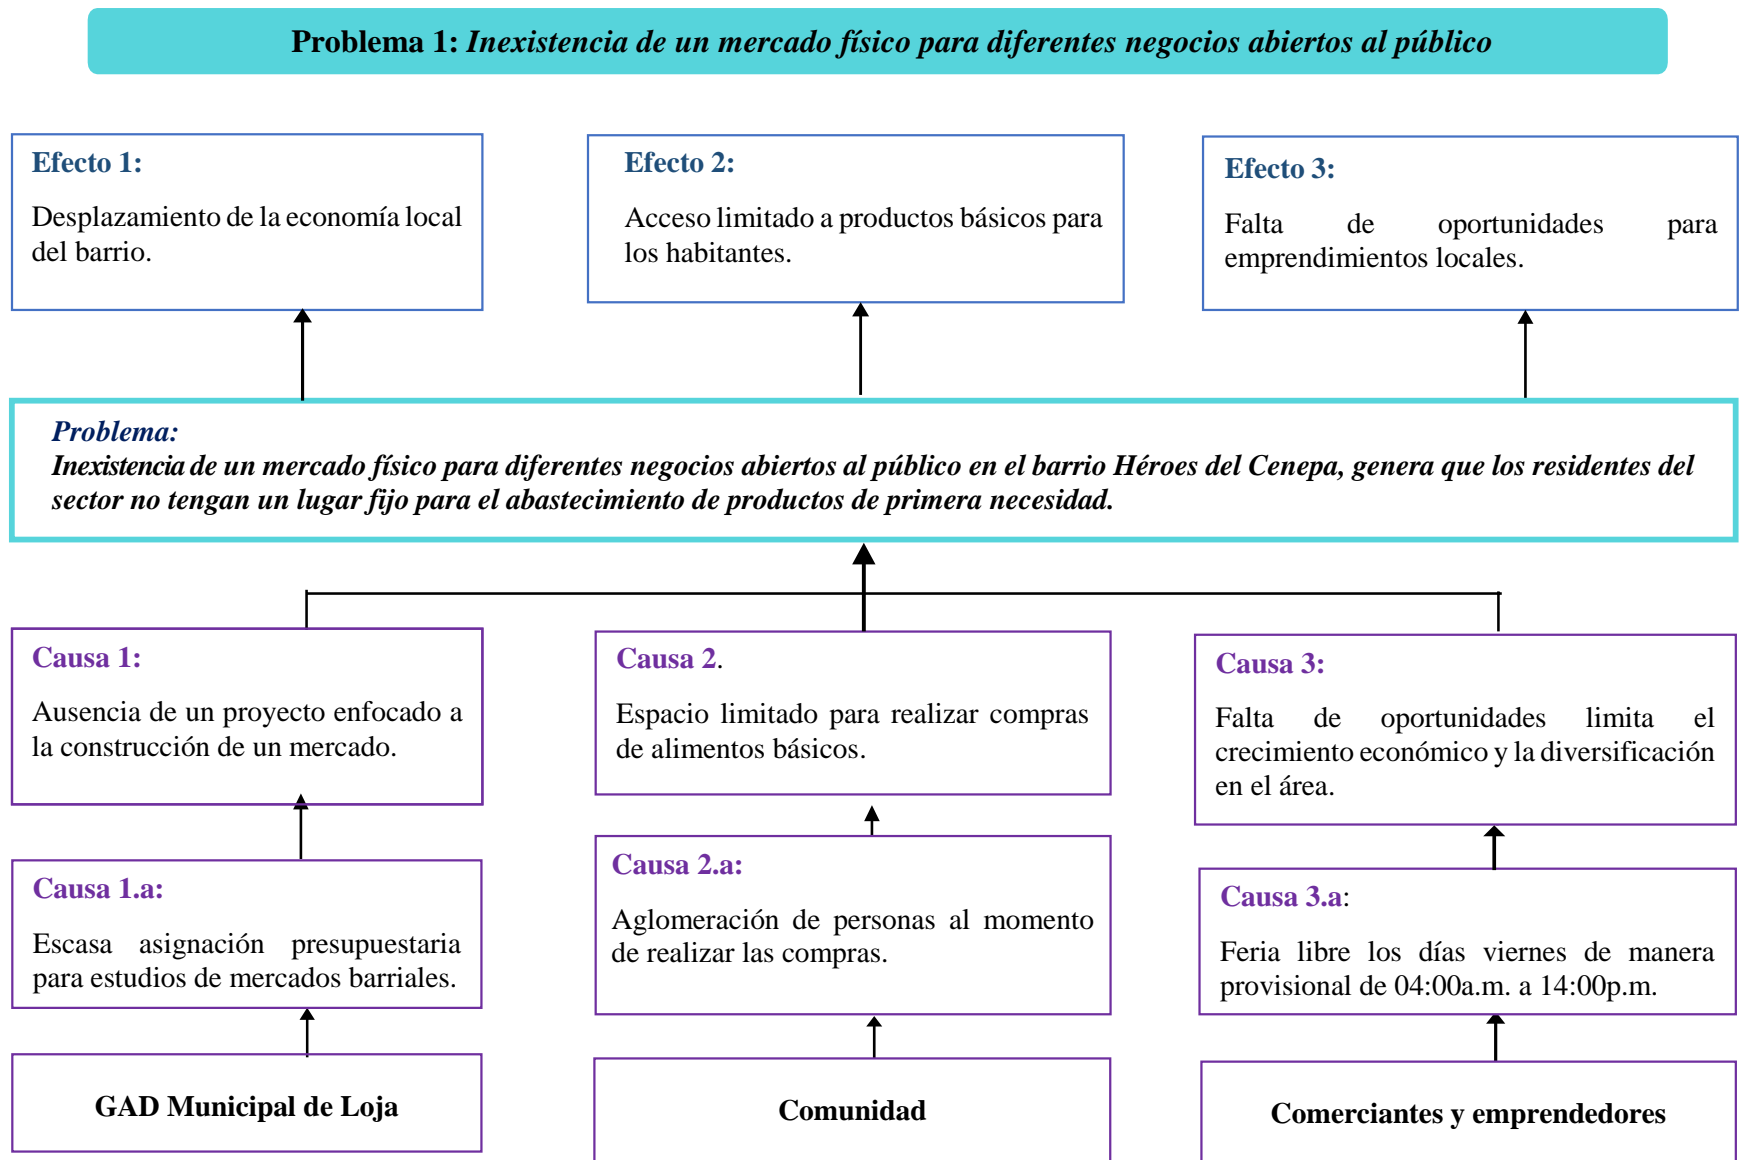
**Problema 1:** *Inexistencia de un mercado físico para diferentes negocios abiertos al público*

**Efecto 1:**

Desplazamiento de la economía local del barrio.

**Efecto 2:**

Acceso limitado a productos básicos para los habitantes.

**Efecto 3:**

Falta de oportunidades para emprendimientos locales.

***Problema:***

***Inexistencia de un mercado físico para diferentes negocios abiertos al público en el barrio Héroes del Cenepa, genera que los residentes del sector no tengan un lugar fijo para el abastecimiento de productos de primera necesidad.***

**Causa 1:**

Ausencia de un proyecto enfocado a la construcción de un mercado.

**Causa 2**.

Espacio limitado para realizar compras de alimentos básicos.

**Causa 3:**

Falta de oportunidades limita el crecimiento económico y la diversificación en el área.

**Causa 1.a:**

Escasa asignación presupuestaria para estudios de mercados barriales.

**Causa 2.a:**

Aglomeración de personas al momento de realizar las compras.

**Causa 3.a**:

Feria libre los días viernes de manera provisional de 04:00a.m. a 14:00p.m.

**GAD Municipal de Loja**

**Comunidad**

**Comerciantes y emprendedores**